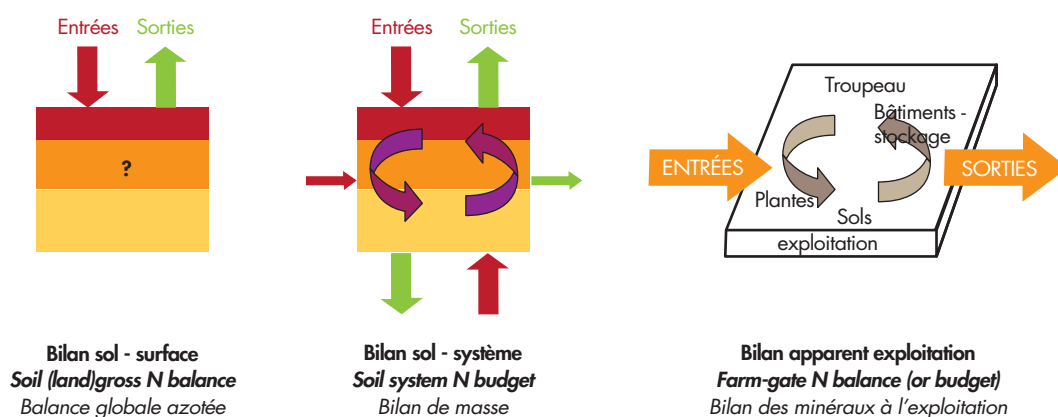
Entrées Sorties

?

Entrées Sorties

Troupeau

Bâtiments - stockage

ENTRÉES

SORTIES

Plantes

Sols

exploitation

Bilan sol - surface
Soil (land)gross N balance
Balance globale azotée

Bilan sol - système
Soil system N budget
Bilan de masse

Bilan apparent exploitation
Farm-gate N balance (or budget)
Bilan des minéraux à l'exploitation